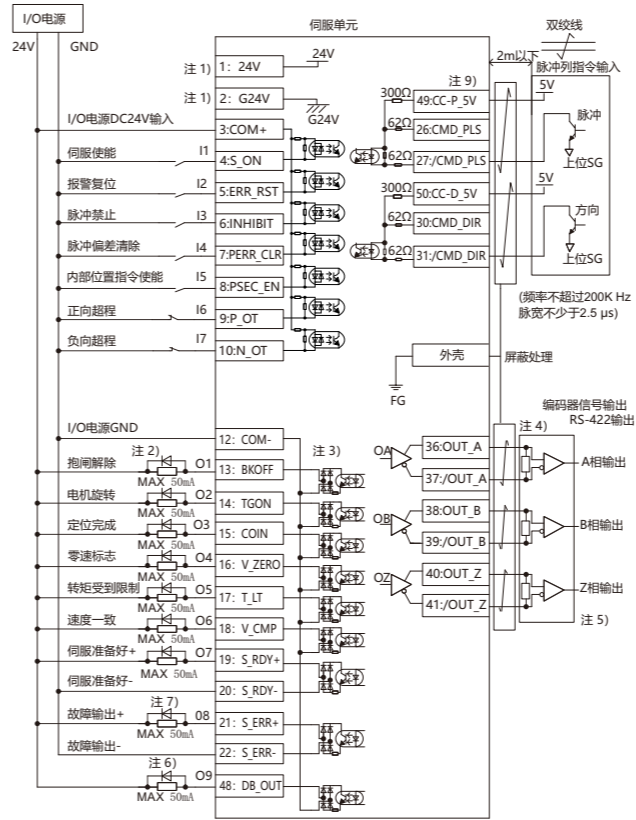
I/O电源

24V GND

伺服单元

注 1) 1: 24V 24V

注 1) 2: G24V G24V

I/O电源DC24V输入 3:COM+

伺服使能 I1 4:S_ON

报警复位 I2 5:ERR_RST

脉冲禁止 I3 6:INHIBIT

脉冲偏差清除 I4 7:PERR_CLR

内部位置指令使能 I5 8:PSEC_EN

正向超程 I6 9:P_OT

负向超程 I7 10:N_OT

双绞线

2m以下

脉冲列指令输入

注 9)

300Ω 49:CC-P_5V 5V

62Ω 26:CMD_PLS 脉冲

62Ω 27:/CMD_PLS 上位SG

300Ω 50:CC-D_5V 5V

62Ω 30:CMD_DIR 方向

62Ω 31:/CMD_DIR 上位SG

(频率不超过200K Hz 脉宽不少于2.5 μs)

外壳 屏蔽处理

FG

I/O电源GND 12: COM-

注 2) 抱闸解除 O1 MAX 50mA 13: BKOFF

注 3)

电机旋转 O2 MAX 50mA 14: TGON

定位完成 O3 MAX 50mA 15: COIN

零速标志 O4 MAX 50mA 16: V_ZERO

转矩受到限制 O5 MAX 50mA 17: T_LT

速度一致 O6 MAX 50mA 18: V_CMP

伺服准备好+ O7 MAX 50mA 19: S_RDY+

伺服准备好- 20: S_RDY-

注 7) 故障输出+ O8 MAX 50mA 21: S_ERR+

故障输出- 22: S_ERR-

注 6) O9 MAX 50mA 48: DB_OUT

编码器信号输出 RS-422输出

注 4)

OA 36:OUT_A A相输出

37:/OUT_A

OB 38:OUT_B B相输出

39:/OUT_B

OZ 40:OUT_Z Z相输出

41:/OUT_Z

注 5)